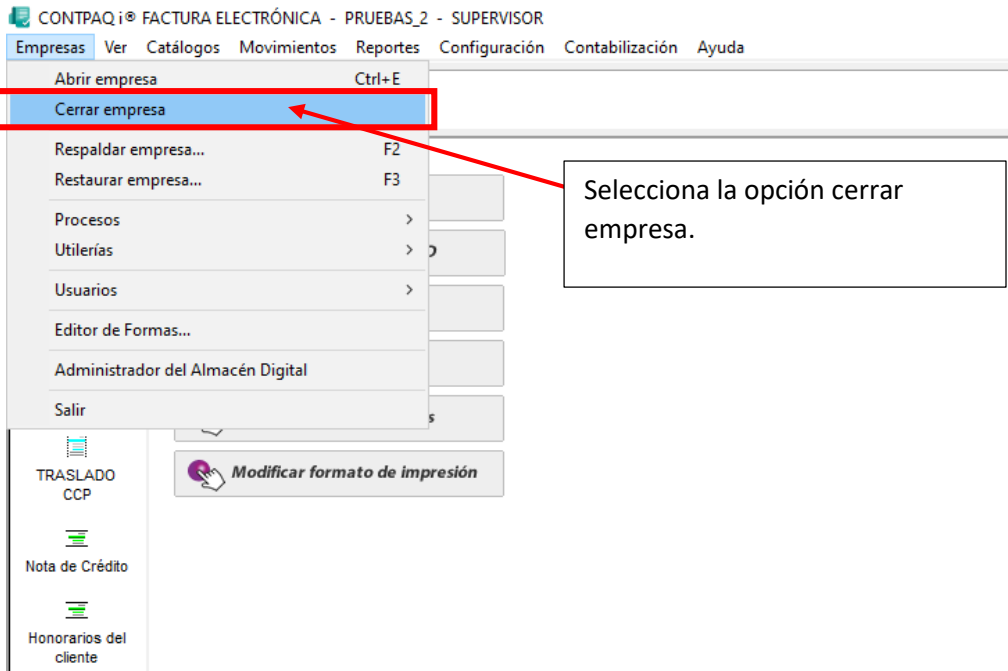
CONTPAQ i® FACTURA ELECTRÓNICA - PRUEBAS_2 - SUPERVISOR

Empresas Ver Catálogos Movimientos Reportes Configuración Contabilización Ayuda

Abrir empresa Ctrl+E
Cerrar empresa
Respaldar empresa... F2
Restaurar empresa... F3
Procesos
Utilerías
Usuarios
Editor de Formas...
Administrador del Almacén Digital
Salir

Selecciona la opción cerrar empresa.

TRASLADO CCP

Nota de Crédito

Honorarios del cliente

Modificar formato de impresión